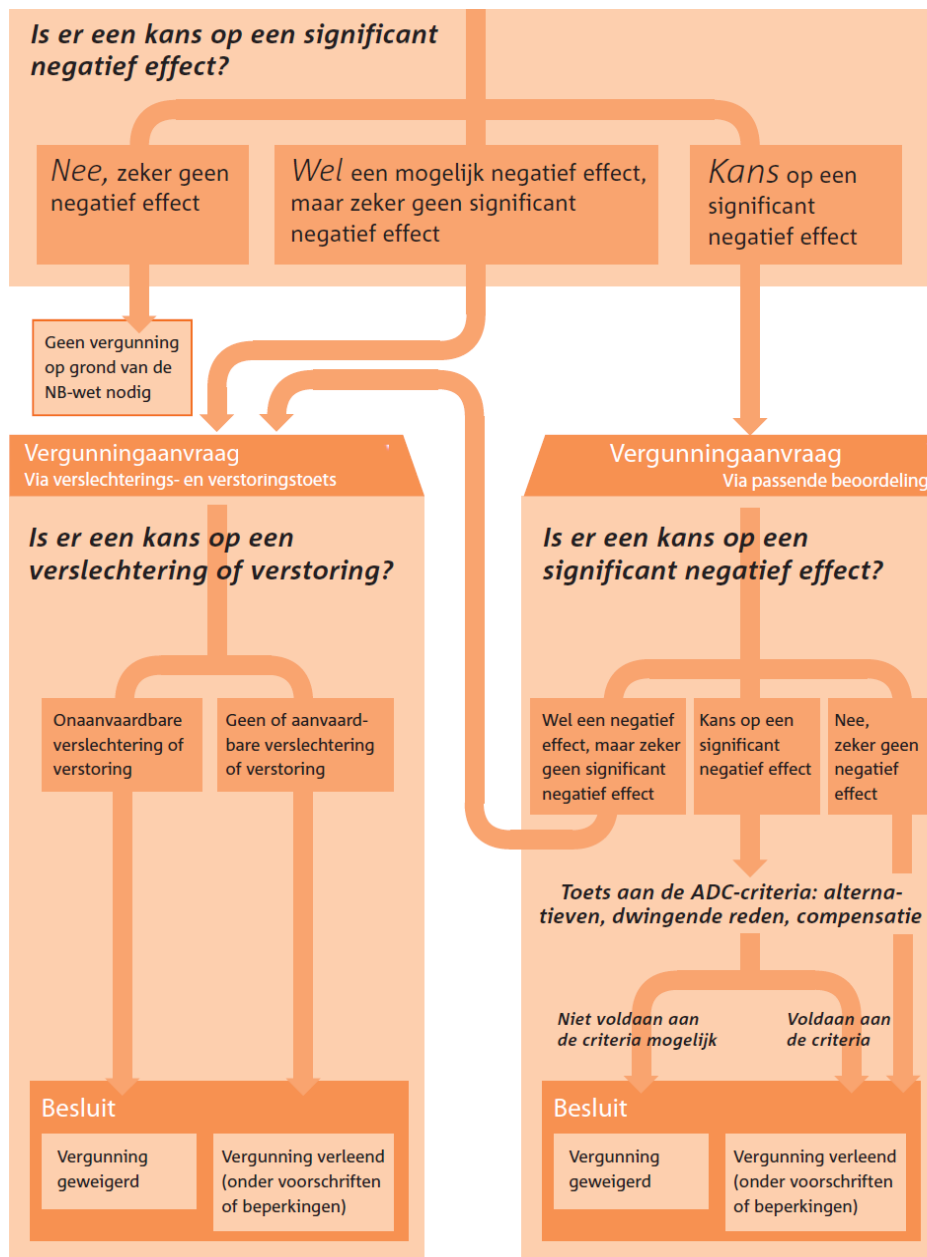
Is er een kans op een significant negatief effect?

Nee, zeker geen negatief effect

Wel een mogelijk negatief effect, maar zeker geen significant negatief effect

Kans op een significant negatief effect

Geen vergunning op grond van de NB-wet nodig

Vergunningaanvraag
Via verslechterings- en verstoringstoets

Is er een kans op een verslechtering of verstoring?

Onaanvaardbare verslechtering of verstoring

Geen of aanvaardbare verslechtering of verstoring

Besluit

Vergunning geweigerd

Vergunning verleend (onder voorschriften of beperkingen)

Vergunningaanvraag
Via passende beoordeling

Is er een kans op een significant negatief effect?

Wel een negatief effect, maar zeker geen significant negatief effect

Kans op een significant negatief effect

Nee, zeker geen negatief effect

Toets aan de ADC-criteria: alternatieven, dwingende reden, compensatie

Niet voldaan aan de criteria mogelijk

Voldaan aan de criteria

Besluit

Vergunning geweigerd

Vergunning verleend (onder voorschriften of beperkingen)